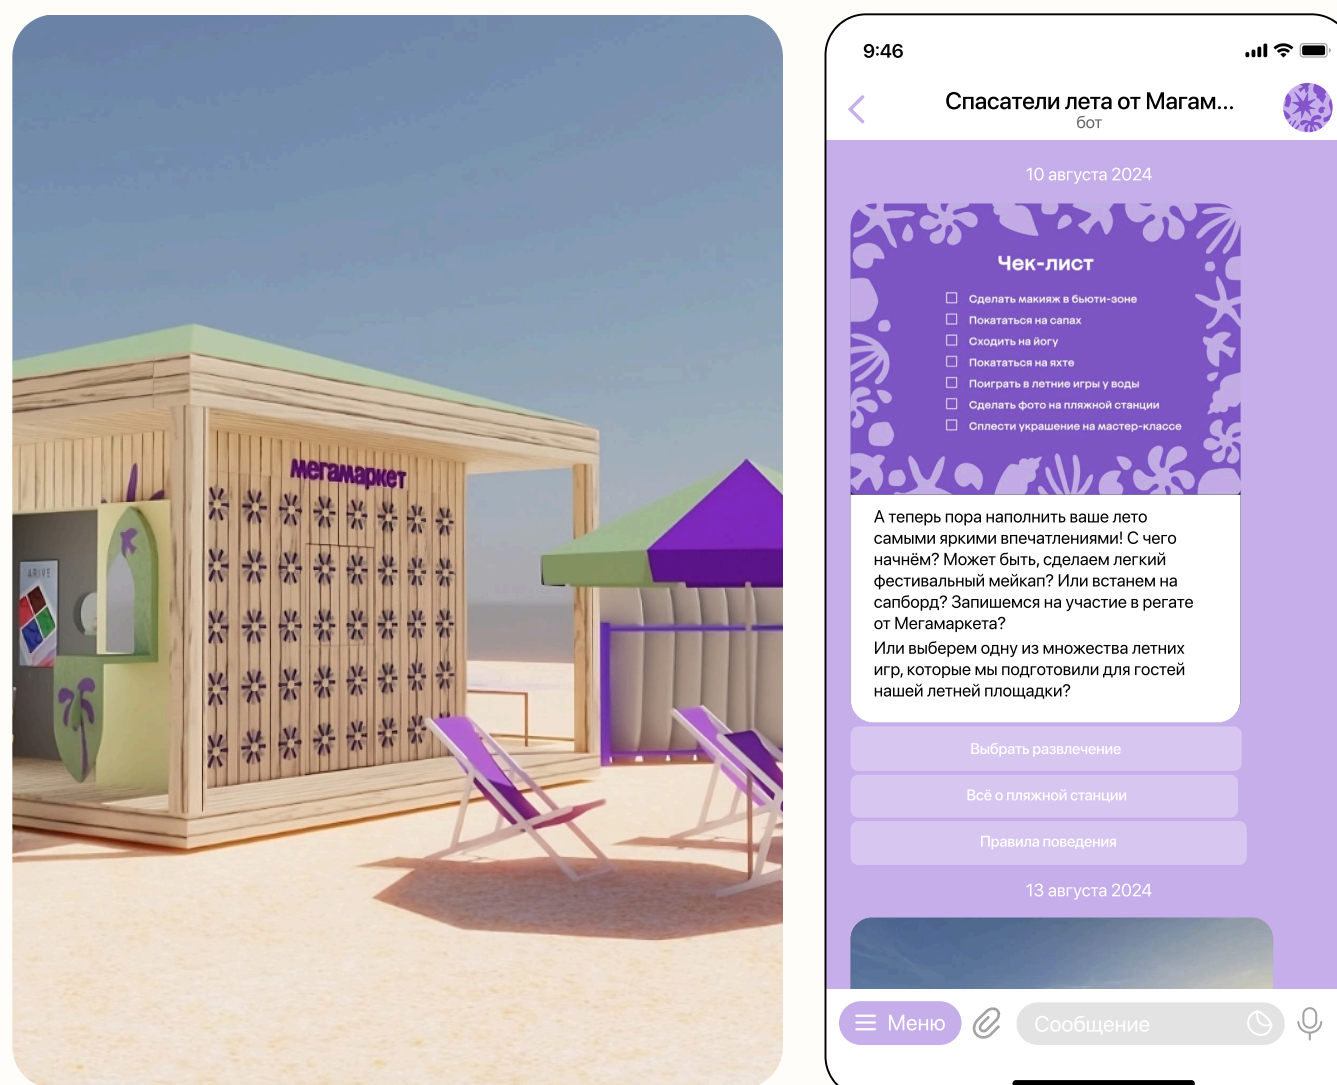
мегамаркет

9:46

Спасатели лета от Магам...
бот

10 августа 2024

Чек-лист

Сделать макияж в бьюти-зоне
Покататься на сапах
Сходить на йогу
Покататься на яхте
Поиграть в летние игры у воды
Сделать фото на пляжной станции
Сплести украшение на мастер-классе

А теперь пора наполнить ваше лето самыми яркими впечатлениями! С чего начнём? Может быть, сделаем легкий фестивальный мейкап? Или встанем на сапборд? Запишемся на участие в регате от Мегамаркета?
Или выберем одну из множества летних игр, которые мы подготовили для гостей нашей летней площадки?

Выбрать развлечение

Всё о пляжной станции

Правила поведения

13 августа 2024

Меню

Сообщение